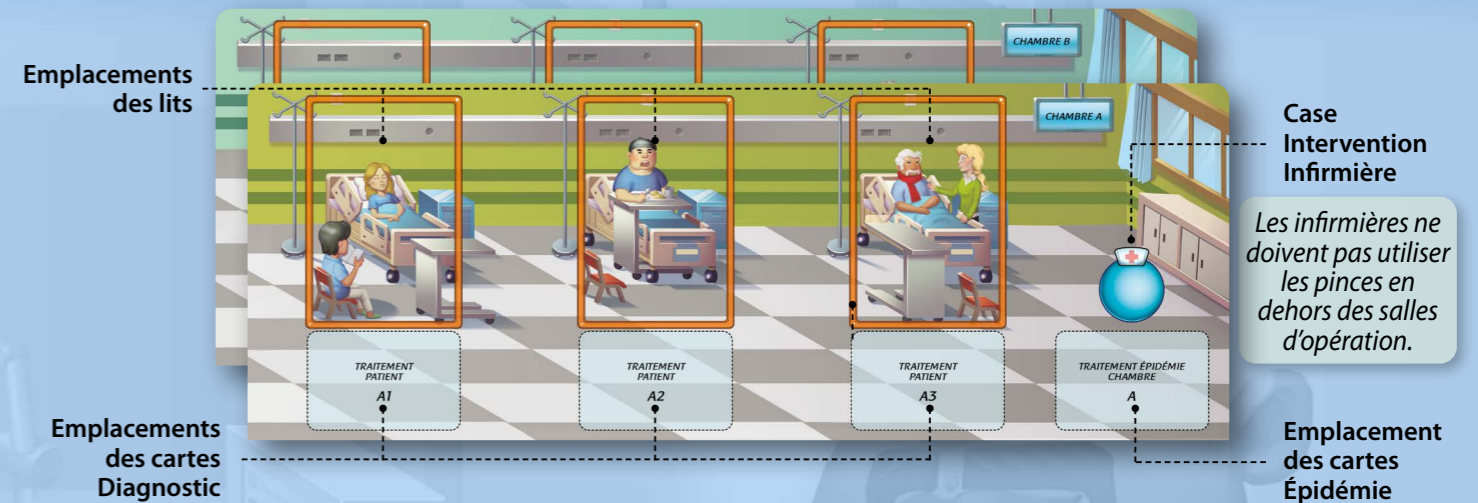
Emplacements des lits

CHAMBRE B

CHAMBRE A

Case Intervention Infirmière

Les infirmières ne doivent pas utiliser les pinces en dehors des salles d'opération.

TRAITEMENT PATIENT
A1

TRAITEMENT PATIENT
A2

TRAITEMENT PATIENT
A3

TRAITEMENT ÉPIDÉMIE CHAMBRE
A

Emplacements des cartes Diagnostic

Emplacement des cartes Épidémie